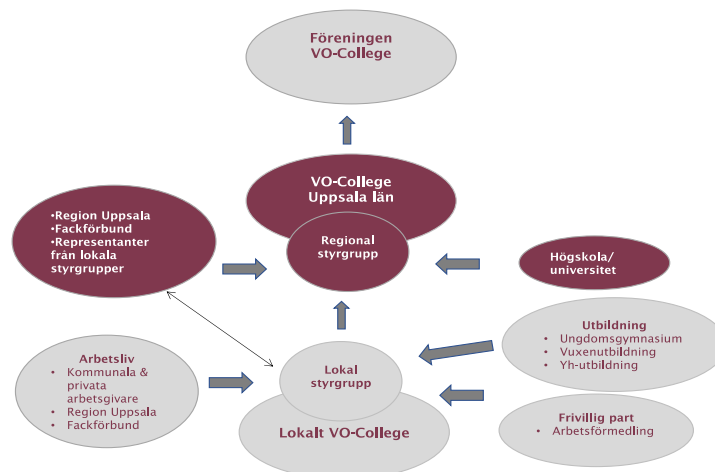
Föreningen VO-College

VO-College Uppsala län

Regional styrgrupp

•Region Uppsala
•Fackförbund
•Representanter från lokala styrgrupper

Högskola/ universitet

Utbildning
• Ungdomsgymnasium
• Vuxenutbildning
• Yh-utbildning

Arbetsliv
• Kommunala & privata arbetsgivare
• Region Uppsala
• Fackförbund

Lokal styrgrupp

Lokalt VO-College

Frivillig part
• Arbetsförmedling